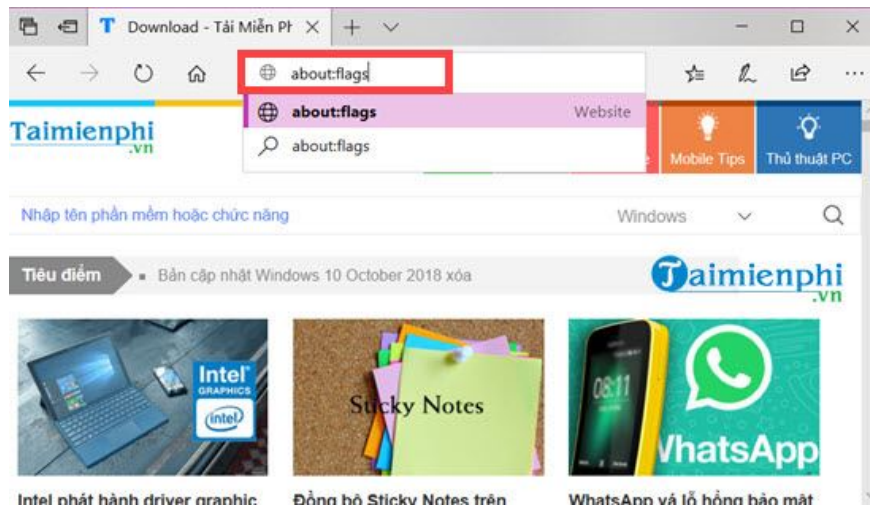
T Download - Tải Miễn Pł ×

about:flags

about:flags Website

about:flags

Taimienphi .vn

Mobile Tips

Thủ thuật PC

Nhập tên phần mềm hoặc chức năng

Windows

Tiêu điểm

Bản cập nhật Windows 10 October 2018 xóa

Taimienphi .vn

Intel GRAPHICS intel

Sticky Notes

08:11

WhatsApp

Intel phát hành driver graphic

Đồng bộ Sticky Notes trên

WhatsApp và lỗ hổng bảo mật